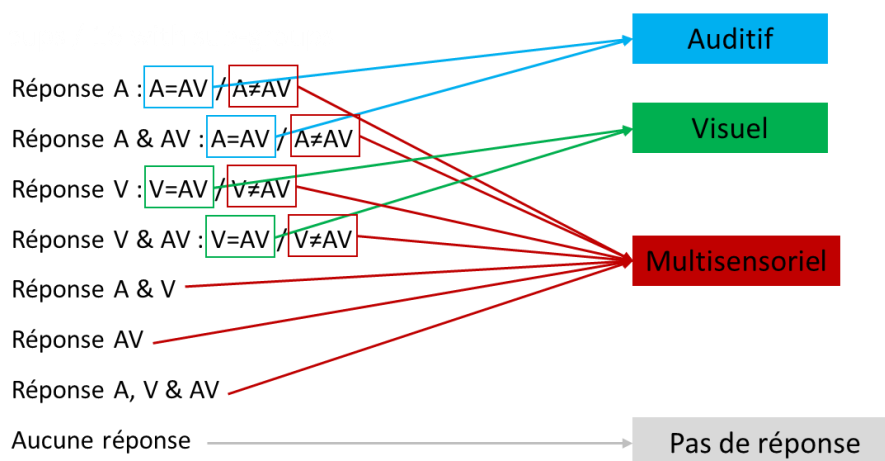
Réponse A : A=AV / A≠AV

Réponse A & AV : A=AV / A≠AV

Réponse V : V=AV / V≠AV

Réponse V & AV : V=AV / V≠AV

Réponse A & V

Réponse AV

Réponse A, V & AV

Aucune réponse

Auditif

Visuel

Multisensoriel

Pas de réponse